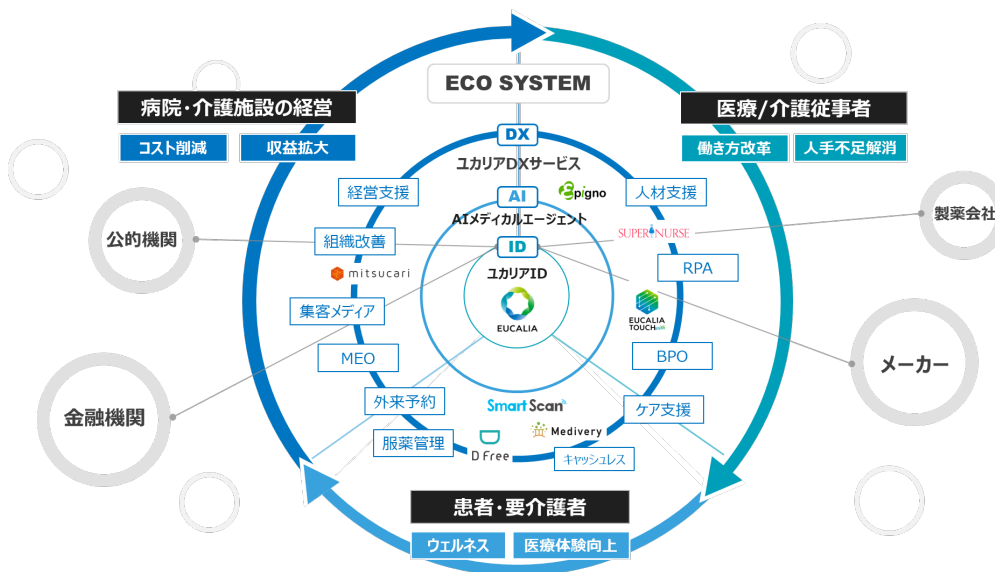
ECO SYSTEM

病院・介護施設の経営
コスト削減
収益拡大

医療/介護従事者
働き方改革
人手不足解消

DX
ユカリアDXサービス
AI
AIメディカルエージェント
ID
ユカリアID
EUCALIA

経営支援
組織改善
mitsucari
集客メディア
MEO
外来予約
服薬管理
D Free
Smart Scan
Medivery
キャッシュレス
ケア支援
BPO
EUCALIA TOUCH
RPA
SUPER NURSE
人材支援
Epigno

公的機関
金融機関
製薬会社
メーカー

患者・要介護者
ウェルネス
医療体験向上